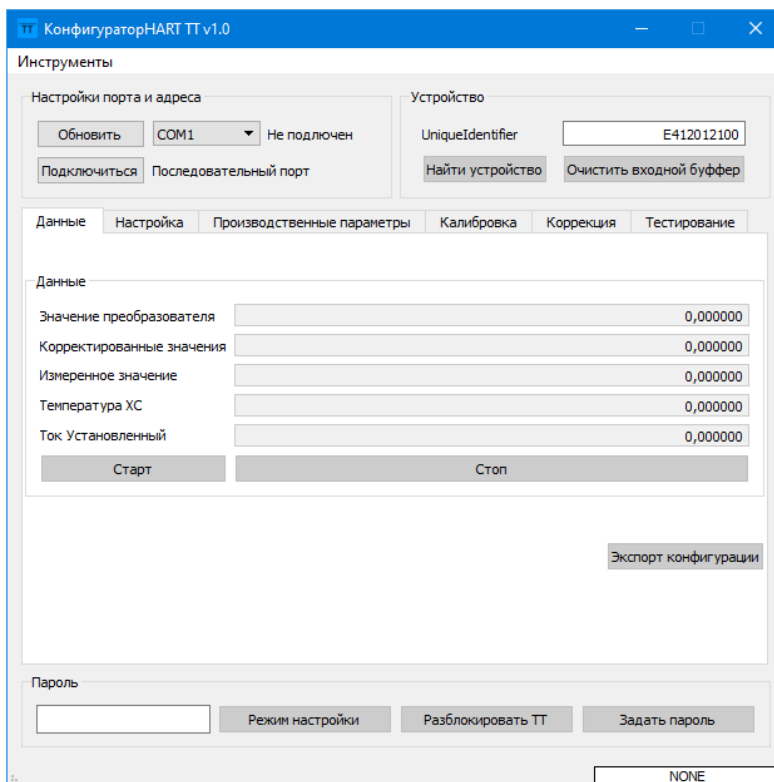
TT КонфигураторHART TT v1.0

Инструменты

Настройки порта и адреса

Обновить COM1 Не подключен

Подключиться Последовательный порт

Устройство

UniqueIdentifier E412012100

Найти устройство Очистить входной буффер

Данные | Настройка | Производственные параметры | Калибровка | Коррекция | Тестирование

Данные

Значение преобразователя 0,000000

Корректированные значения 0,000000

Измеренное значение 0,000000

Температура ХС 0,000000

Ток Установленный 0,000000

Старт Стоп

Экспорт конфигурации

Пароль

Режим настройки Разблокировать ТТ Задать пароль

NONE